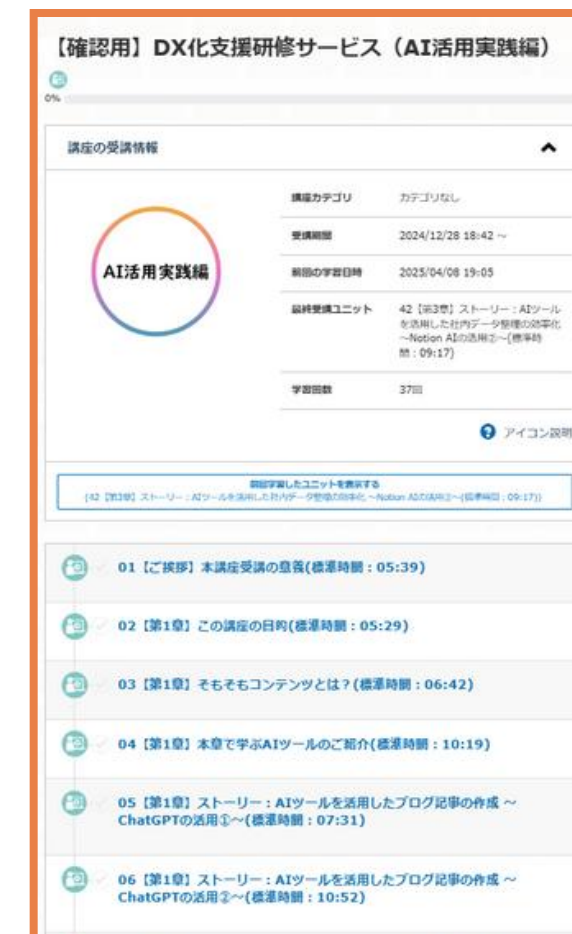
【確認用】DX化支援研修サービス（AI活用実践編）

0%

講座の受講情報

AI活用実践編

| 講座カテゴリ | カテゴリなし |
|---|---|
| 受講期間 | 2024/12/28 18:42 ~ |
| 前回の学習日時 | 2025/04/08 19:05 |
| 最終受講ユニット | 42【第3章】ストーリー：AIツールを活用した社内データ整理の効率化 ~Notion AIの活用②~(標準時間：09:17) |
| 学習回数 | 37回 |

アイコン説明

前回学習したユニットを表示する
(42【第3章】ストーリー：AIツールを活用した社内データ整理の効率化 ~Notion AIの活用②~(標準時間：09:17))

01【ご挨拶】本講座受講の意義(標準時間：05:39)

02【第1章】この講座の目的(標準時間：05:29)

03【第1章】そもそもコンテンツとは？(標準時間：06:42)

04【第1章】本章で学ぶAIツールのご紹介(標準時間：10:19)

05【第1章】ストーリー：AIツールを活用したブログ記事の作成 ~ChatGPTの活用①~(標準時間：07:31)

06【第1章】ストーリー：AIツールを活用したブログ記事の作成 ~ChatGPTの活用②~(標準時間：10:52)